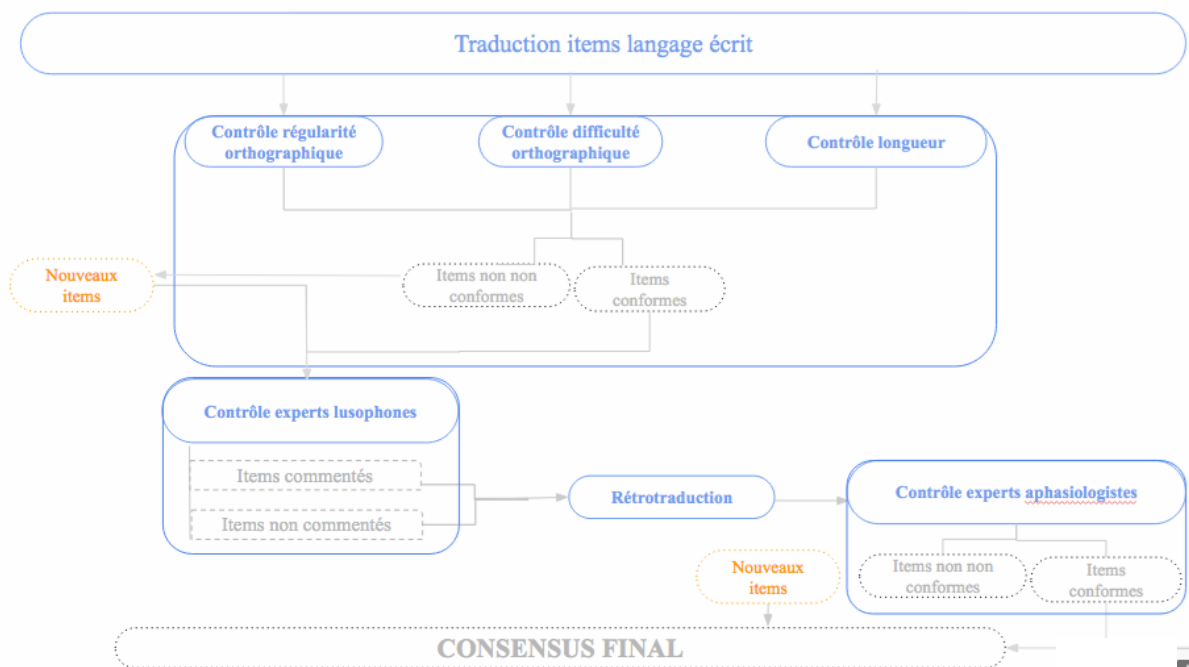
Traduction items langage écrit

Contrôle régularité orthographique

Contrôle difficulté orthographique

Contrôle longueur

Nouveaux items

Items non non conformes

Items conformes

Contrôle experts lusophones

Items commentés

Items non commentés

Rétrotraduction

Contrôle experts aphasiologistes

Items non non conformes

Items conformes

Nouveaux items

CONSENSUS FINAL